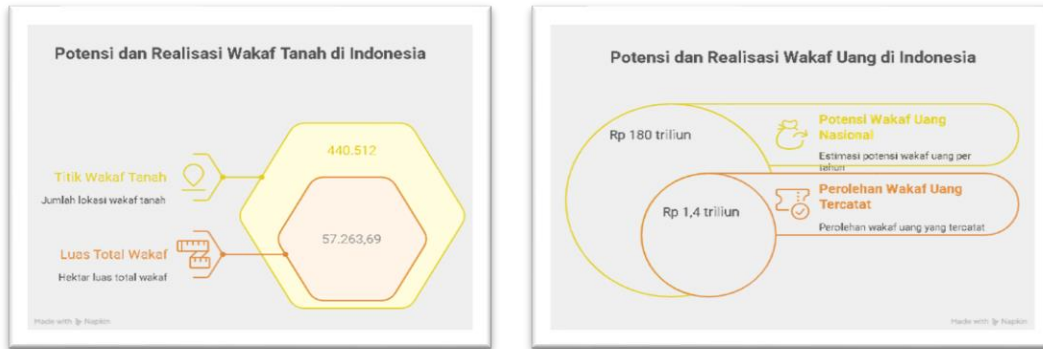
Potensi dan Realisasi Wakaf Tanah di Indonesia

440.512

Titik Wakaf Tanah

Jumlah lokasi wakaf tanah

57.263,69

Luas Total Wakaf

Hektar luas total wakaf

Made with Napkin

Potensi dan Realisasi Wakaf Uang di Indonesia

Rp 180 triliun

Potensi Wakaf Uang Nasional

Estimasi potensi wakaf uang per tahun

Rp 1,4 triliun

Perolehan Wakaf Uang Tercatat

Perolehan wakaf uang yang tercatat

Made with Napkin